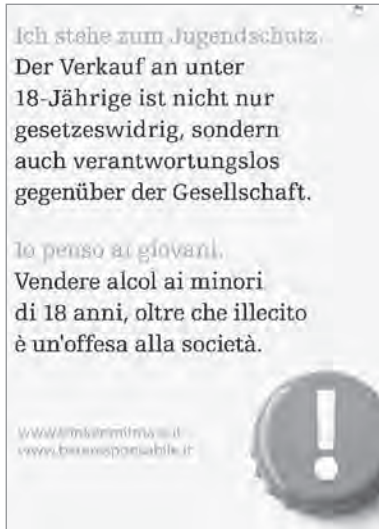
Ich stehe zum Jugendschutz.
Der Verkauf an unter 18-Jährige ist nicht nur gesetzeswidrig, sondern auch verantwortungslos gegenüber der Gesellschaft.

Io penso ai giovani.
Vendere alcol ai minori di 18 anni, oltre che illecito è un'offesa alla società.

www.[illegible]
www.bevresponsabile.it

!